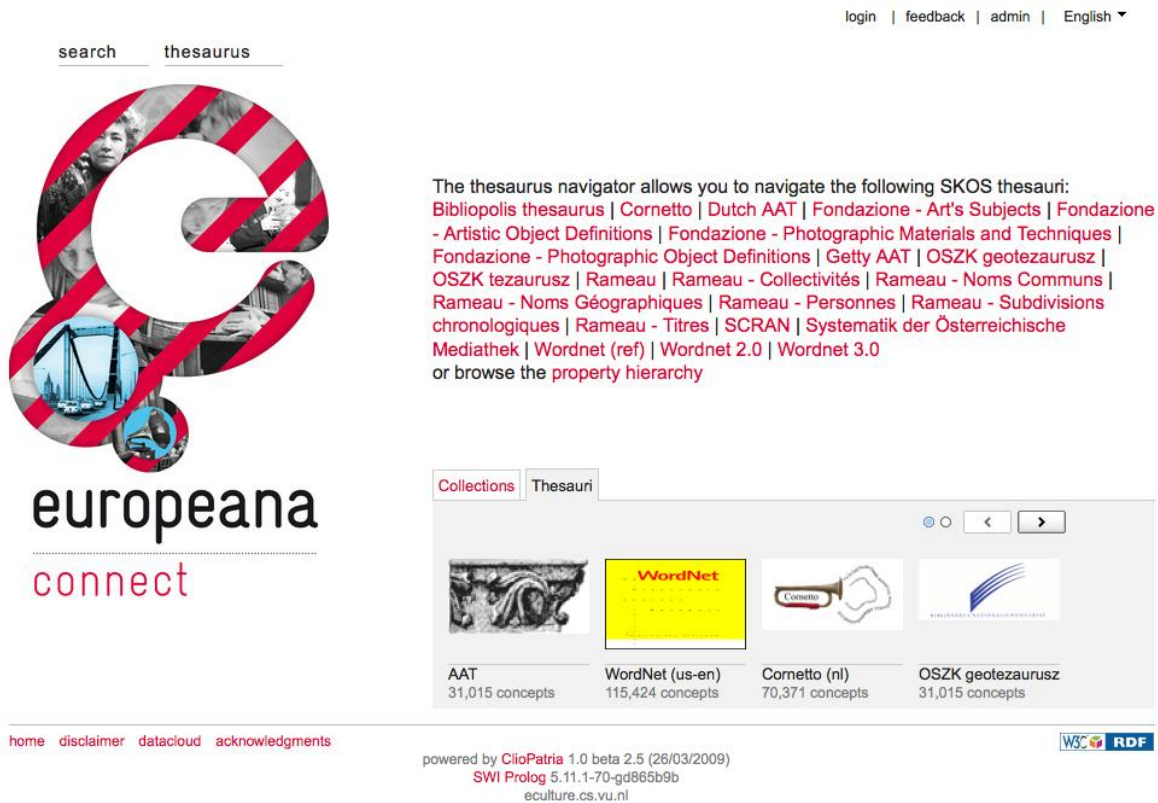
login | feedback | admin | English

search thesaurus

europeana
connect

The thesaurus navigator allows you to navigate the following SKOS thesauri: Bibliopolis thesaurus | Cornetto | Dutch AAT | Fondazione - Art's Subjects | Fondazione - Artistic Object Definitions | Fondazione - Photographic Materials and Techniques | Fondazione - Photographic Object Definitions | Getty AAT | OSZK geotezaurusz | OSZK tezaurusz | Rameau | Rameau - Collectivités | Rameau - Noms Communs | Rameau - Noms Géographiques | Rameau - Personnes | Rameau - Subdivisions chronologiques | Rameau - Titres | SCRAN | Systematik der Österreichische Mediathek | Wordnet (ref) | Wordnet 2.0 | Wordnet 3.0
or browse the property hierarchy

Collections Thesauri

WordNet

Cornetto

AAT
31,015 concepts

WordNet (us-en)
115,424 concepts

Cornetto (nl)
70,371 concepts

OSZK geotezaurusz
31,015 concepts

home disclaimer datacloud acknowledgments

W3C RDF

powered by ClioPatria 1.0 beta 2.5 (26/03/2009)
SWI Prolog 5.11.1-70-gd865b9b
eculture.cs.vu.nl